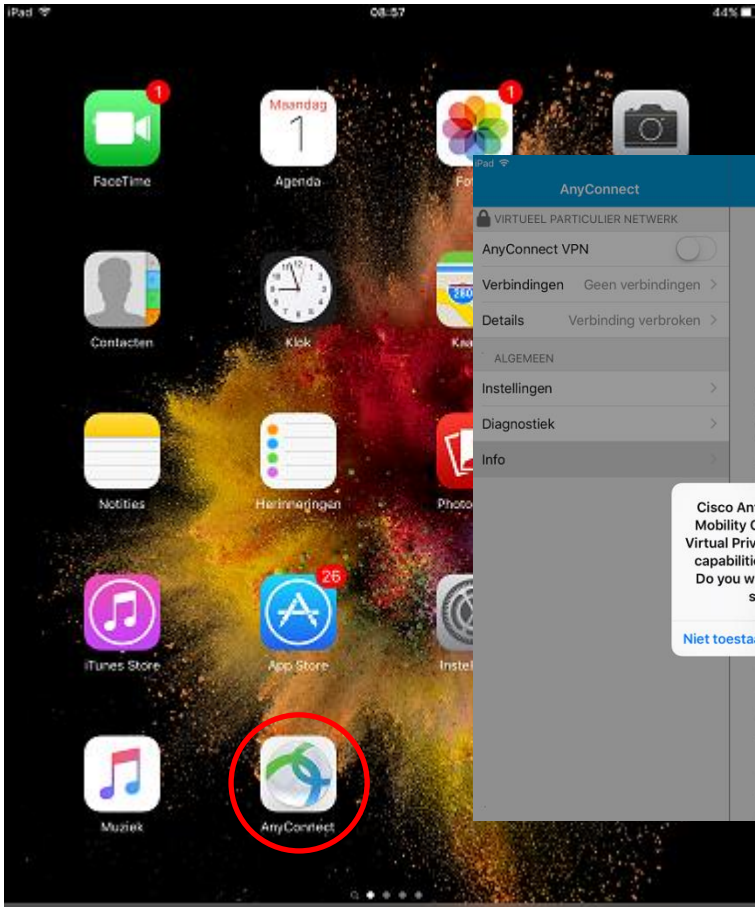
iPad 08:57 44%

1
FaceTime

Maandag
1
Agenda

1
Fo

Contacten

Klok

Kaa

Notities

Herinneringen

Photo

26
iTunes Store

App Store

Instel

Muziek

AnyConnect

iPad

AnyConnect

VIRTUEEL PARTICULIER NETWERK

AnyConnect VPN

Verbindingen Geen verbindingen

Details Verbinding verbroken

ALGEMEEN

Instellingen

Diagnostiek

Info

Cisco An
Mobility C
Virtual Priv
capabilitie
Do you w
s

Niet toesta